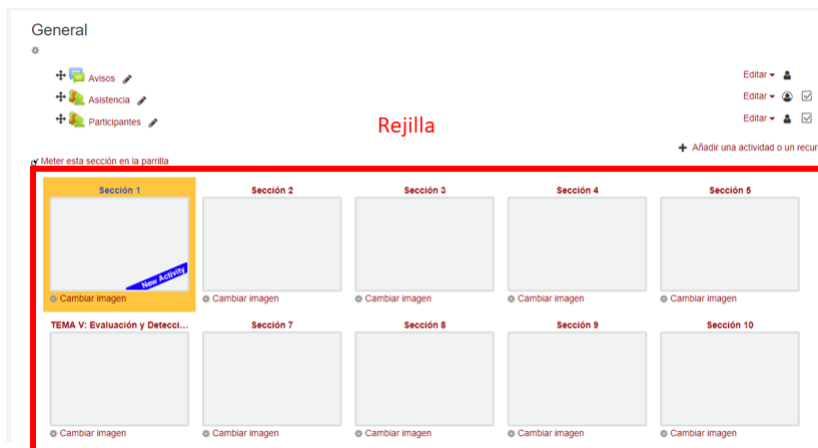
General

Avisos
Asistencia
Participantes

Editar
Editar
Editar

Rejilla

Añadir una actividad o un recur

Meter esta sección en la parrilla

| Sección 1 | Sección 2 | Sección 3 | Sección 4 | Sección 5 |
|---|---|---|---|---|
| New Activity | | | | |
| Cambiar imagen | Cambiar imagen | Cambiar imagen | Cambiar imagen | Cambiar imagen |
| TEMA V: Evaluación y Detecci... | Sección 7 | Sección 8 | Sección 9 | Sección 10 |
| Cambiar imagen | Cambiar imagen | Cambiar imagen | Cambiar imagen | Cambiar imagen |